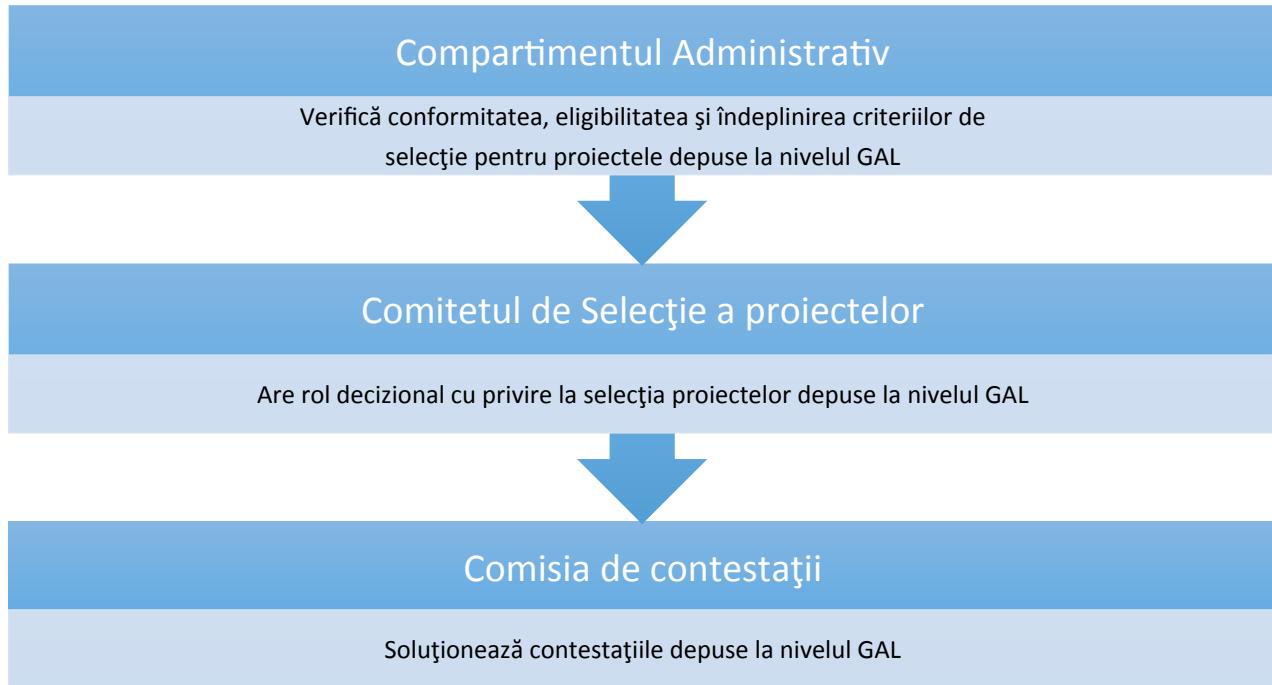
Compartimentul Administrativ

Verifică conformitatea, eligibilitatea şi îndeplinirea criteriilor de selecţie pentru proiectele depuse la nivelul GAL

Comitetul de Selecţie a proiectelor

Are rol decizional cu privire la selecţia proiectelor depuse la nivelul GAL

Comisia de contestaţii

Soluţionează contestaţiile depuse la nivelul GAL